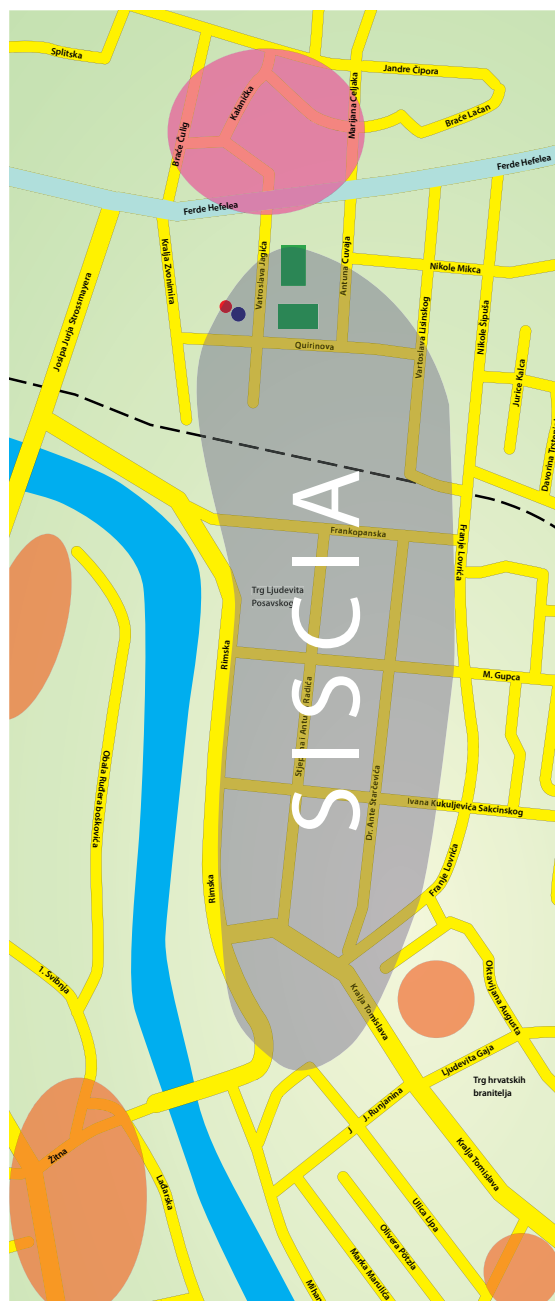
Splitska
Jandre Čipora
Braće Lačan
Kalanička
Braće Čulig
Marijana Celjaka
Ferde Hefelea
Ferde Hefelea
Kralja Zvonimira
Vatroslava Jagića
Antuna Cuvaja
Nikole Mikca
Josipa Jurja Strossmayera
Quirinova
Vatroslava Lisinskog
Nikole Šipuša
Jurice Kalca
Davorina Trstenjaka
SISCIA
Frankopanska
Franje Lovrića
Trg Ljudevita Posavskog
Rimska
M. Gupca
Obala Ruđera Boškovića
Stjepana i Antuna Radića
Dr. Ante Starčevića
Ivana Kukuljevića Sakcinskog
Rimska
Franje Lovrića
1. Svibnja
Kralja Tomislava
Oktavijana Augusta
Ljudevita Gaja
Trg hrvatskih branitelja
J. Runjanina
Žitna
Ladarska
Kralja Tomislava
Ulica Lipa
Olivera Pötzla
Marka Marulića
Mihan